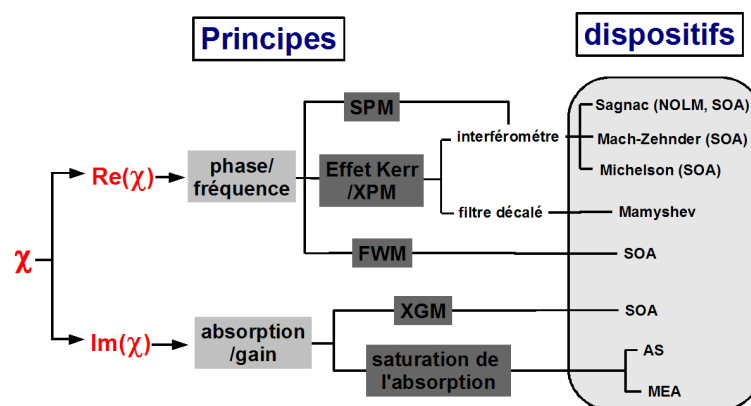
Principes

dispositifs

$\chi$

Re($\chi$)

phase/ fréquence

SPM

Effet Kerr /XPM

FWM

interféromètre

filtre décalé

Sagnac (NOLM, SOA)

Mach-Zehnder (SOA)

Michelson (SOA)

Mamyshev

SOA

Im($\chi$)

absorption /gain

XGM

saturation de l'absorption

SOA

AS

MEA